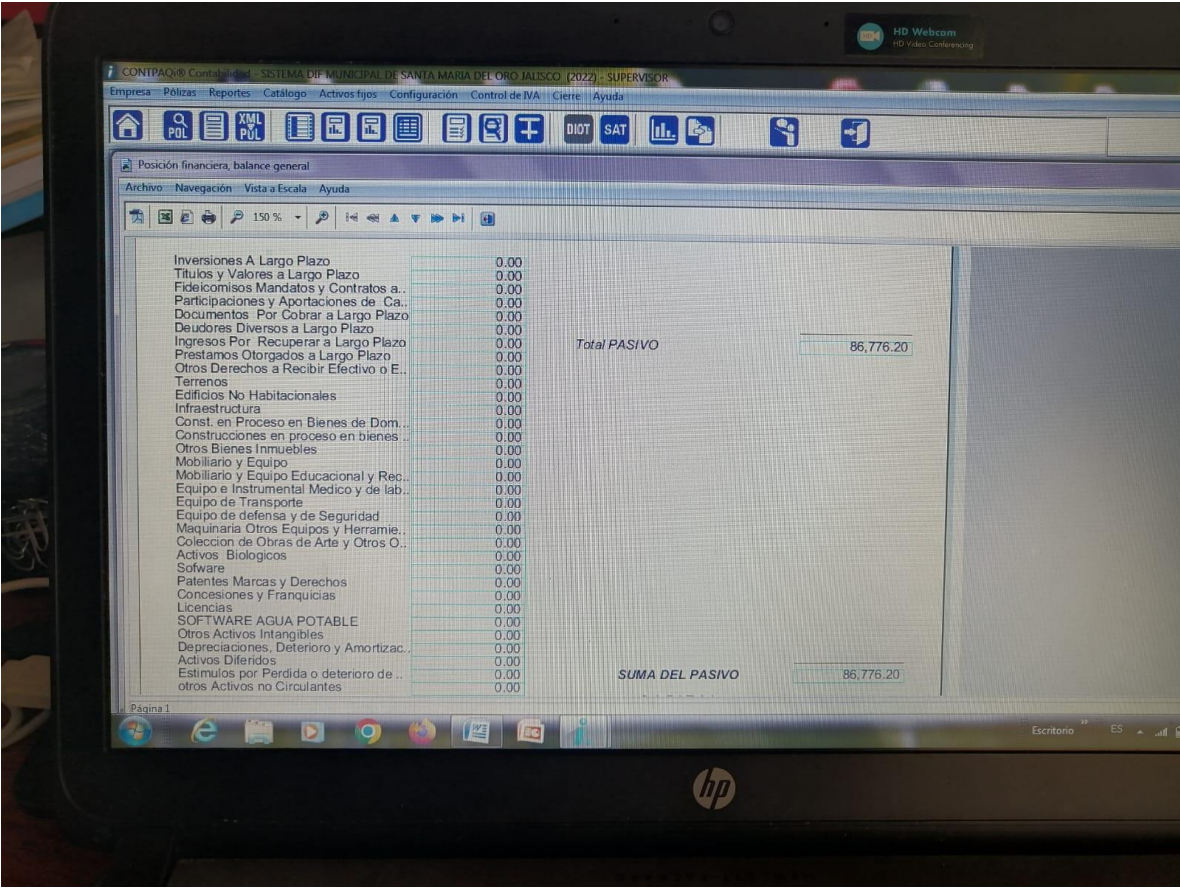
HD Webcam
HD Video Conferencing

CONTPAQi® Contabilidad - SISTEMA DIF MUNICIPAL DE SANTA MARIA DEL ORO JALISCO (2022) - SUPERVISOR
Empresa Pólizas Reportes Catálogo Activos fijos Configuración Control de IVA Cierre Ayuda

POL XML POL DIOT SAT

Posición financiera, balance general
Archivo Navegación Vista a Escala Ayuda
150 %

| | |
|---|---|
| Inversiones A Largo Plazo | 0.00 |
| Titulos y Valores a Largo Plazo | 0.00 |
| Fideicomisos Mandatos y Contratos a.. | 0.00 |
| Participaciones y Aportaciones de Ca.. | 0.00 |
| Documentos Por Cobrar a Largo Plazo | 0.00 |
| Deudores Diversos a Largo Plazo | 0.00 |
| Ingresos Por Recuperar a Largo Plazo | 0.00 |
| Prestamos Otorgados a Largo Plazo | 0.00 |
| Otros Derechos a Recibir Efectivo o E.. | 0.00 |
| Terrenos | 0.00 |
| Edificios No Habitacionales | 0.00 |
| Infraestructura | 0.00 |
| Const. en Proceso en Bienes de Dom.. | 0.00 |
| Construcciones en proceso en bienes .. | 0.00 |
| Otros Bienes Inmuebles | 0.00 |
| Mobiliario y Equipo | 0.00 |
| Mobiliario y Equipo Educacional y Rec.. | 0.00 |
| Equipo e Instrumental Medico y de lab.. | 0.00 |
| Equipo de Transporte | 0.00 |
| Equipo de defensa y de Seguridad | 0.00 |
| Maquinaria Otros Equipos y Herramie.. | 0.00 |
| Coleccion de Obras de Arte y Otros O.. | 0.00 |
| Activos Biologicos | 0.00 |
| Sofware | 0.00 |
| Patentes Marcas y Derechos | 0.00 |
| Concesiones y Franquicias | 0.00 |
| Licencias | 0.00 |
| SOFTWARE AGUA POTABLE | 0.00 |
| Otros Activos Intangibles | 0.00 |
| Depreciaciones, Deterioro y Amortizac.. | 0.00 |
| Activos Diferidos | 0.00 |
| Estimulos por Perdida o deterioro de .. | 0.00 |
| otros Activos no Circulantes | 0.00 |

Total PASIVO 86,776.20

SUMA DEL PASIVO 86,776.20

Página 1

Escritorio ES

hp